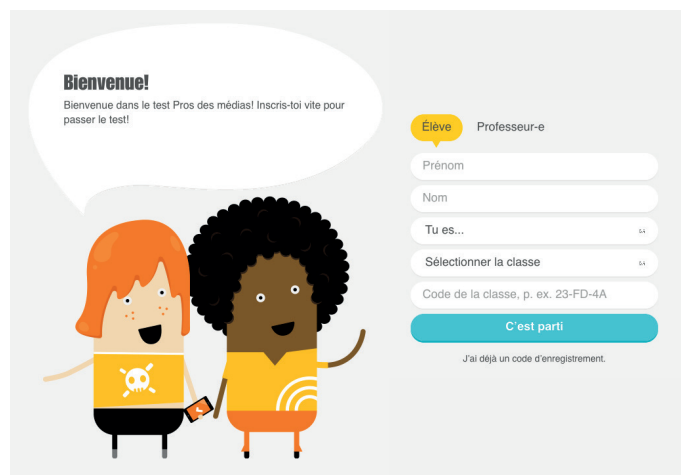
Bienvenue!

Bienvenue dans le test Pros des médias! Inscris-toi vite pour passer le test!

Élève

Professeur-e

Prénom

Nom

Tu es...

Sélectionner la classe

Code de la classe, p. ex. 23-FD-4A

C´est parti

J'ai déjà un code d'enregistrement.